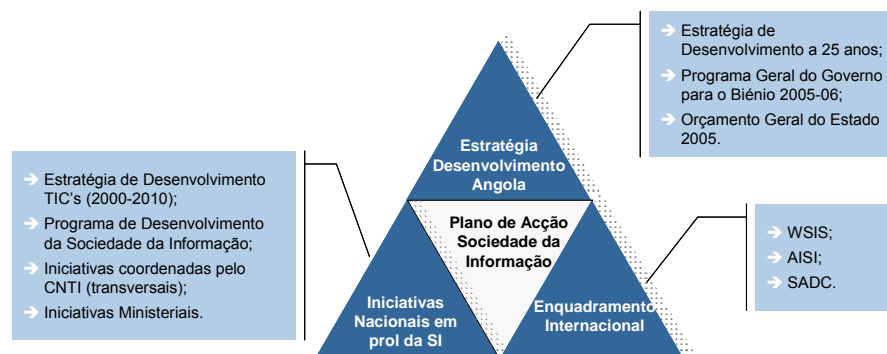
Estratégia de Desenvolvimento a 25 anos;

Programa Geral do Governo para o Biénio 2005-06;

Orçamento Geral do Estado 2005.

Estratégia de Desenvolvimento TIC's (2000-2010);

Programa de Desenvolvimento da Sociedade da Informação;

Iniciativas coordenadas pelo CNTI (transversais);

Iniciativas Ministeriais.

Estratégia Desenvolvimento Angola

Plano de Acção Sociedade da Informação

Iniciativas Nacionais em prol da SI

Enquadramento Internacional

WSIS;

AISI;

SADC.